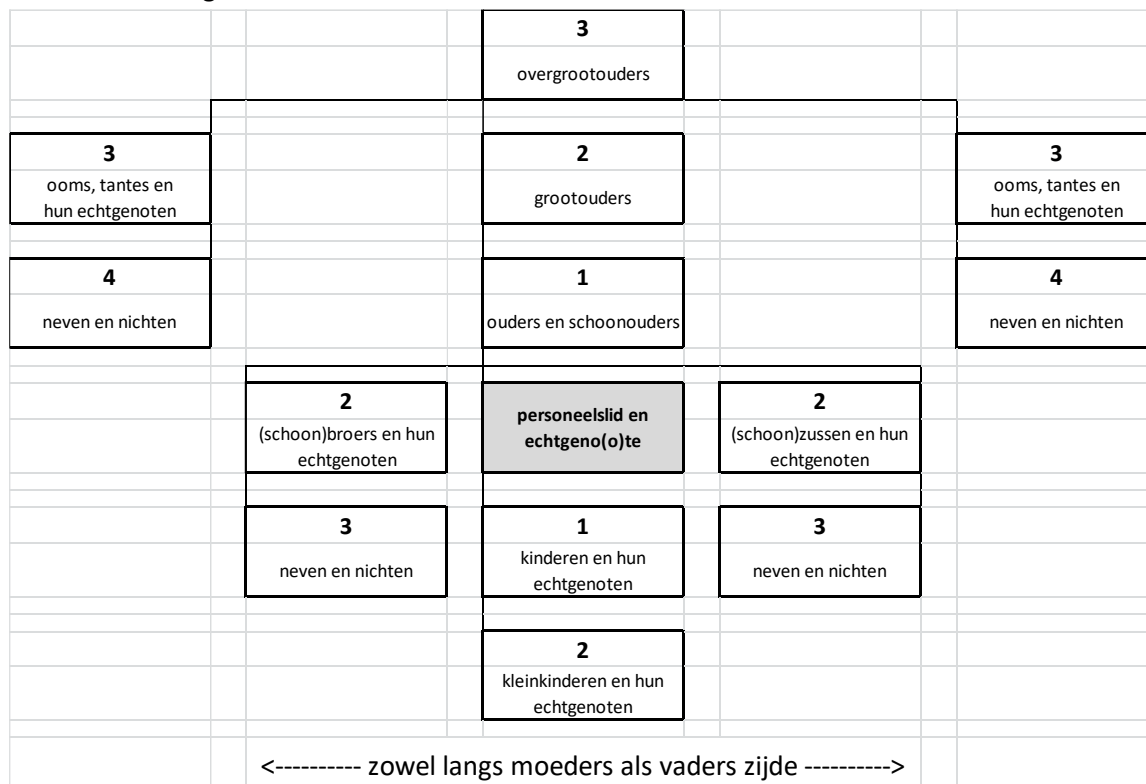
3
overgrootouders

3
ooms, tantes en hun echtgenoten

2
grootouders

3
ooms, tantes en hun echtgenoten

4
neven en nichten

1
ouders en schoonouders

4
neven en nichten

2
(schoon)broers en hun echtgenoten

personeelslid en echtgeno(o)te

2
(schoon)zussen en hun echtgenoten

3
neven en nichten

1
kinderen en hun echtgenoten

3
neven en nichten

2
kleinkinderen en hun echtgenoten

<---------- zowel langs moeders als vaders zijde ---------->